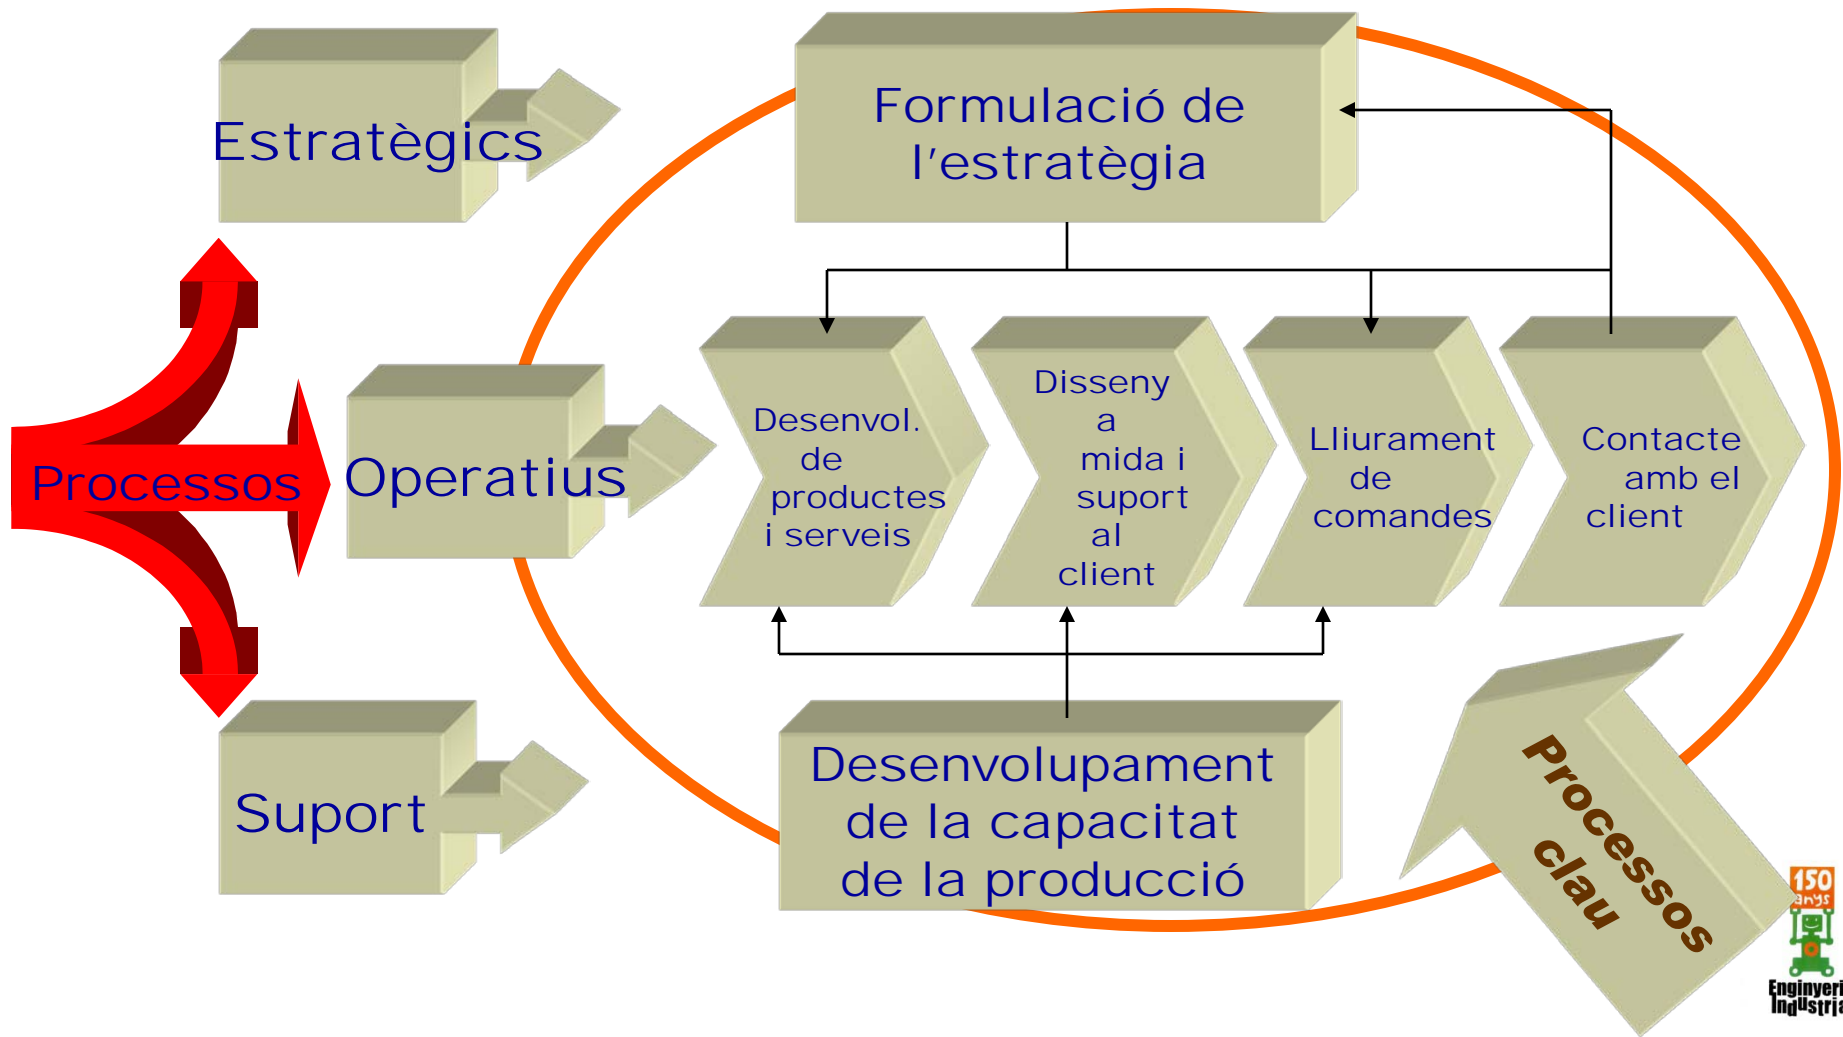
Estratègics

Processos

Operatius

Suport

Formulació de l'estratègia

Desenvol. de productes i serveis

Disseny a mida i suport al client

Lliurament de comandes

Contacte amb el client

Desenvolupament de la capacitat de la producció

Processos clau

150 anys

Enginyeri Industria